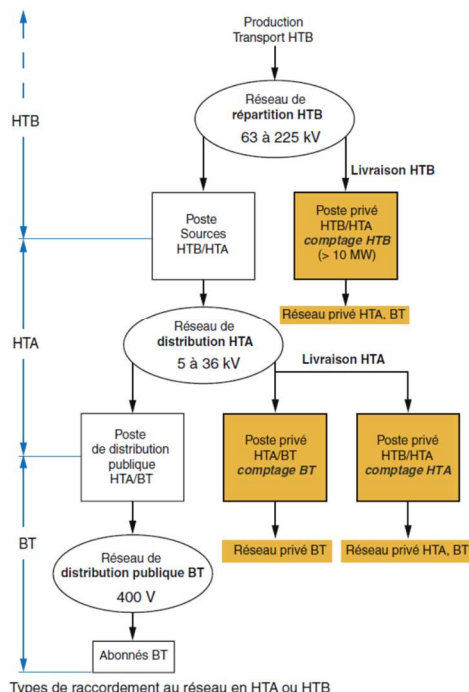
Production
Transport HTB

HTB

Réseau de
répartition HTB
63 à 225 kV

Livraison HTB

Poste
Sources
HTB/HTA

Poste privé
HTB/HTA
comptage HTB
(> 10 MW)

Réseau privé HTA, BT

HTA

Réseau de
distribution HTA
5 à 36 kV

Livraison HTA

Poste
de distribution
publique
HTA/BT

Poste privé
HTA/BT
comptage BT

Poste privé
HTB/HTA
comptage HTA

BT

Réseau privé BT

Réseau privé HTA, BT

Réseau de
distribution publique BT
400 V

Abonnés BT

Types de raccordement au réseau en HTA ou HTB